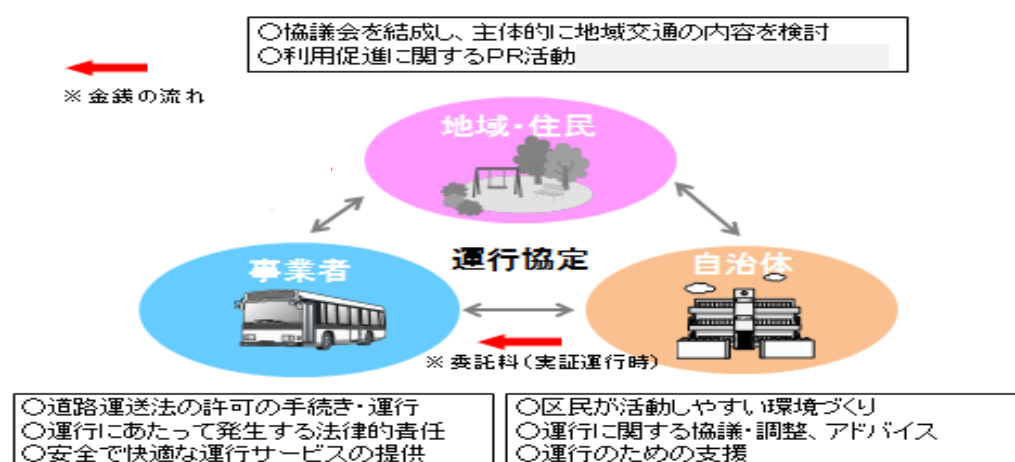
○協議会を結成し、主体的に地域交通の内容を検討
○利用促進に関するPR活動

※金銭の流れ

地域・住民

事業者

運行協定

自治体

※委託料(実証運行時)

○道路運送法の許可の手続き・運行
○運行にあたって発生する法律的責任
○安全で快適な運行サービスの提供

○区民が活動しやすい環境づくり
○運行に関する協議・調整、アドバイス
○運行のための支援